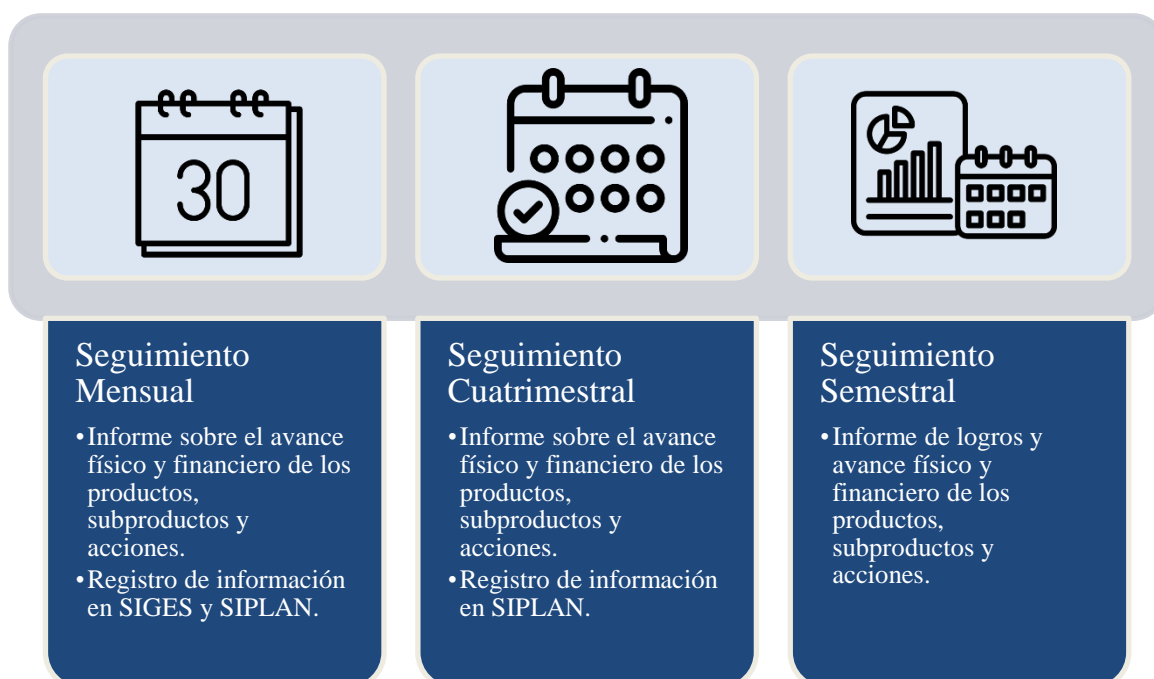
30

Seguimiento Mensual

• Informe sobre el avance físico y financiero de los productos, subproductos y acciones.
• Registro de información en SIGES y SIPLAN.

Seguimiento Cuatrimestral

• Informe sobre el avance físico y financiero de los productos, subproductos y acciones.
• Registro de información en SIPLAN.

Seguimiento Semestral

• Informe de logros y avance físico y financiero de los productos, subproductos y acciones.